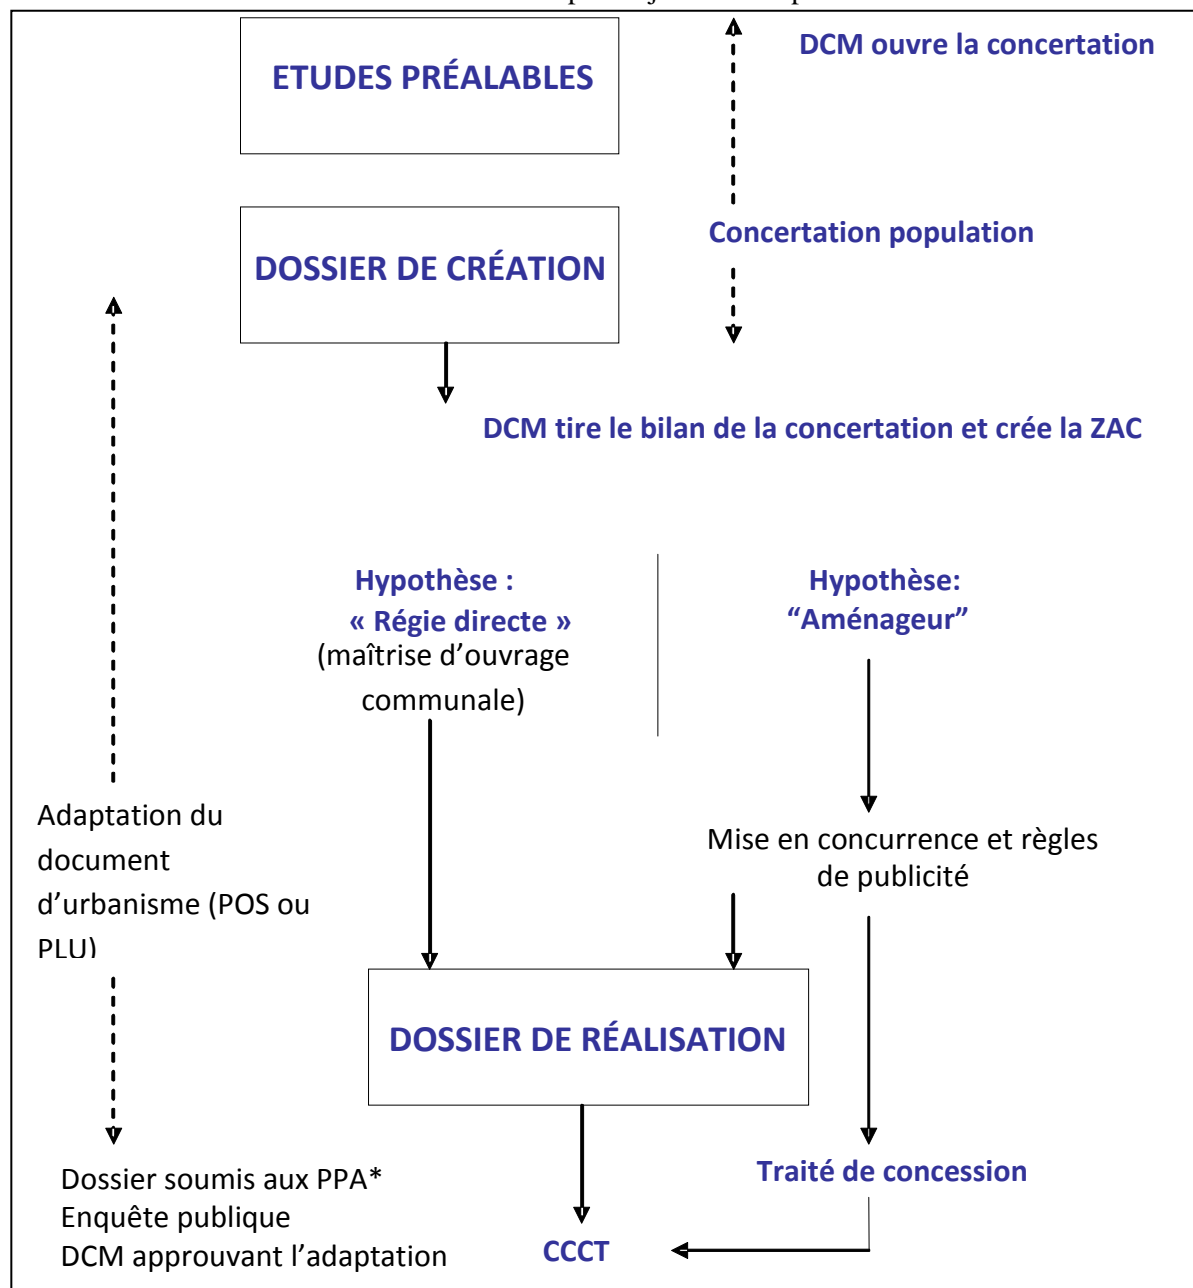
ETUDES PRÉALABLES

DCM ouvre la concertation

DOSSIER DE CRÉATION

Concertation population

DCM tire le bilan de la concertation et crée la ZAC

Hypothèse :
« Régie directe »
(maîtrise d'ouvrage communale)

Hypothèse:
"Aménageur"

Adaptation du document d'urbanisme (POS ou PLU)

Mise en concurrence et règles de publicité

DOSSIER DE RÉALISATION

Traité de concession

Dossier soumis aux PPA*
Enquête publique
DCM approuvant l'adaptation

CCCT